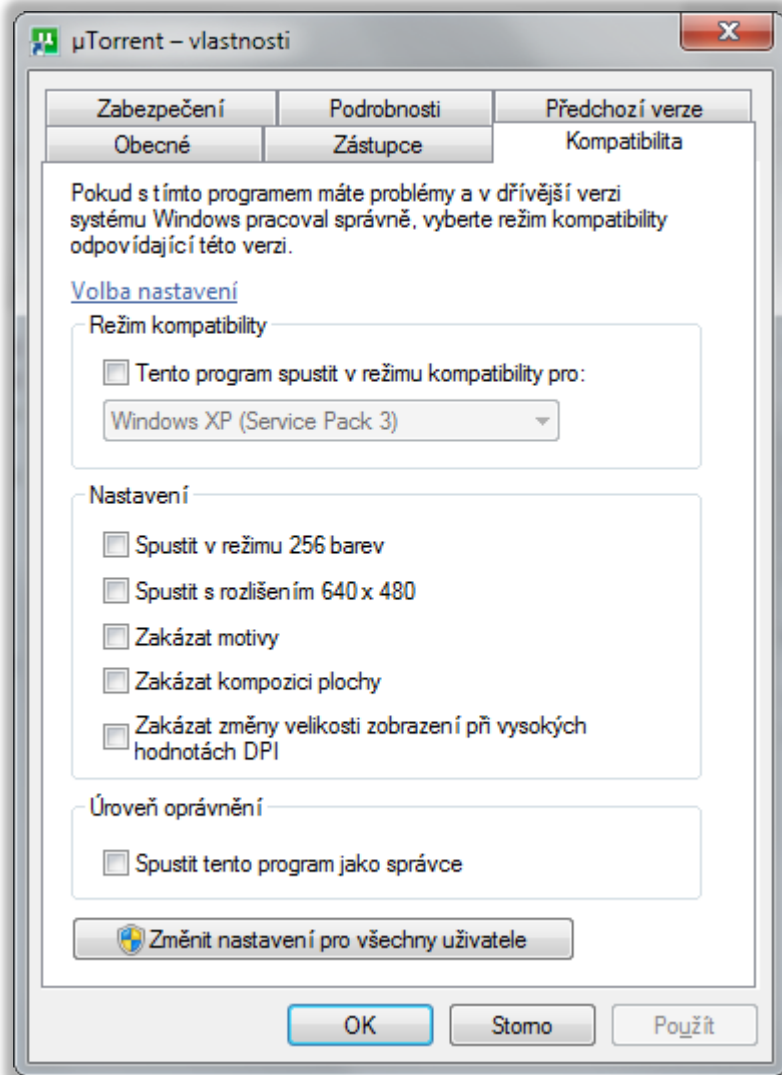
µTorrent – vlastnosti

Zabezpečení | Podrobnosti | Předchozí verze
Obecné | Zástupce | Kompatibilita

Pokud s tímto programem máte problémy a v dřívější verzi systému Windows pracoval správně, vyberte režim kompatibility odpovídající této verzi.

Volba nastavení

Režim kompatibility

Tento program spustit v režimu kompatibility pro:

Windows XP (Service Pack 3)

Nastavení

Spustit v režimu 256 barev

Spustit s rozlišením 640 x 480

Zakázat motivy

Zakázat kompozici plochy

Zakázat změny velikosti zobrazení při vysokých hodnotách DPI

Úroveň oprávnění

Spustit tento program jako správce

Změnit nastavení pro všechny uživatele

OK | Storno | Použít